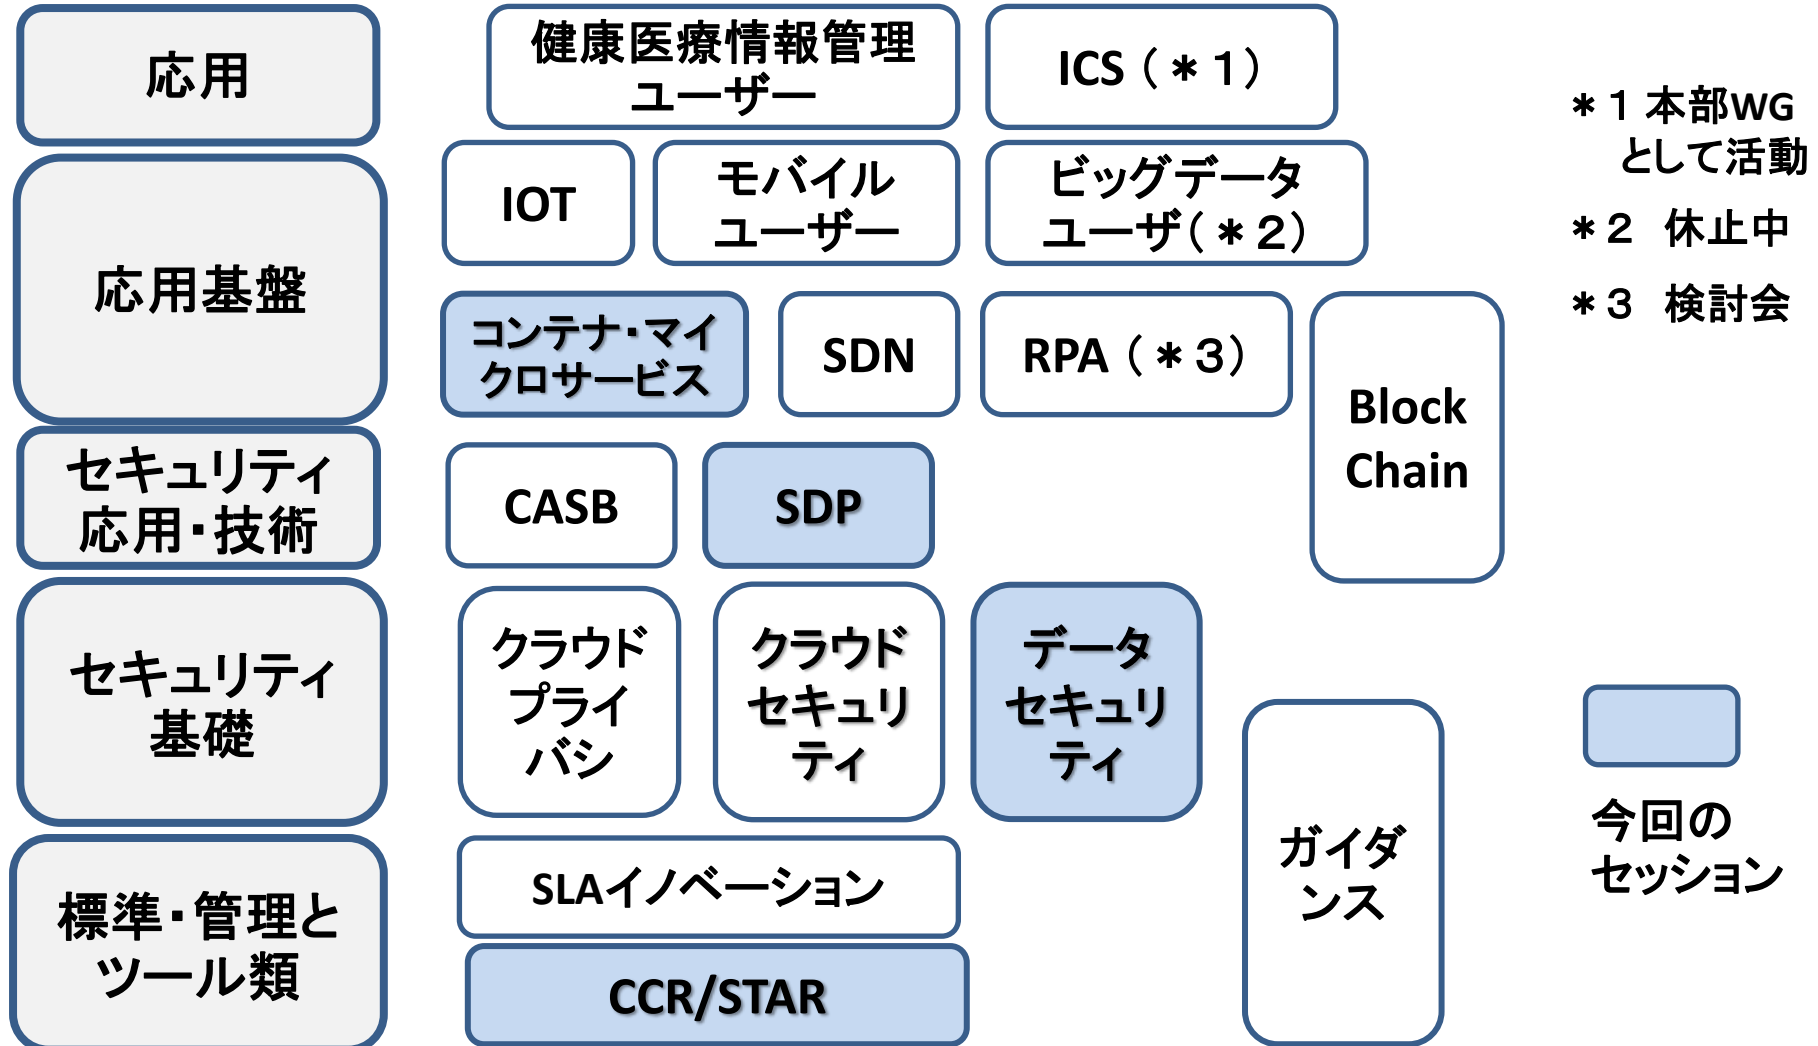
応用

健康医療情報管理ユーザー

ICS（＊1）

＊1 本部WGとして活動

＊2 休止中

＊3 検討会

応用基盤

IOT

モバイルユーザー

ビッグデータユーザ（＊2）

コンテナ・マイクロサービス

SDN

RPA（＊3）

Block Chain

セキュリティ応用・技術

CASB

SDP

セキュリティ基礎

クラウドプライバシ

クラウドセキュリティ

データセキュリティ

ガイダンス

今回のセッション

標準・管理とツール類

SLAイノベーション

CCR/STAR